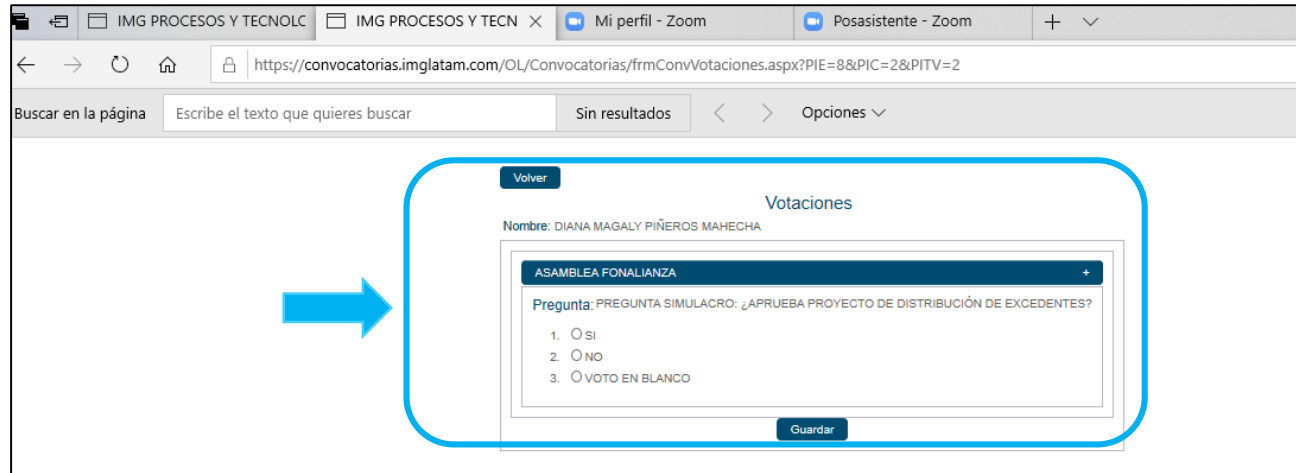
IMG PROCESOS Y TECNOLC | IMG PROCESOS Y TECN × | Mi perfil - Zoom | Posasistente - Zoom | +

https://convocatorias.imglatam.com/OL/Convocatorias/frmConvVotaciones.aspx?PIE=8&PIC=2&PITV=2

Buscar en la página | Escribe el texto que quieres buscar | Sin resultados | Opciones

Volver

Votaciones

Nombre: DIANA MAGALY PIÑEROS MAHECHA

ASAMBLEA FONALIANZA +

Pregunta: PREGUNTA SIMULACRO: ¿APRUEBA PROYECTO DE DISTRIBUCIÓN DE EXCEDENTES?

1. SI
2. NO
3. VOTO EN BLANCO

Guardar